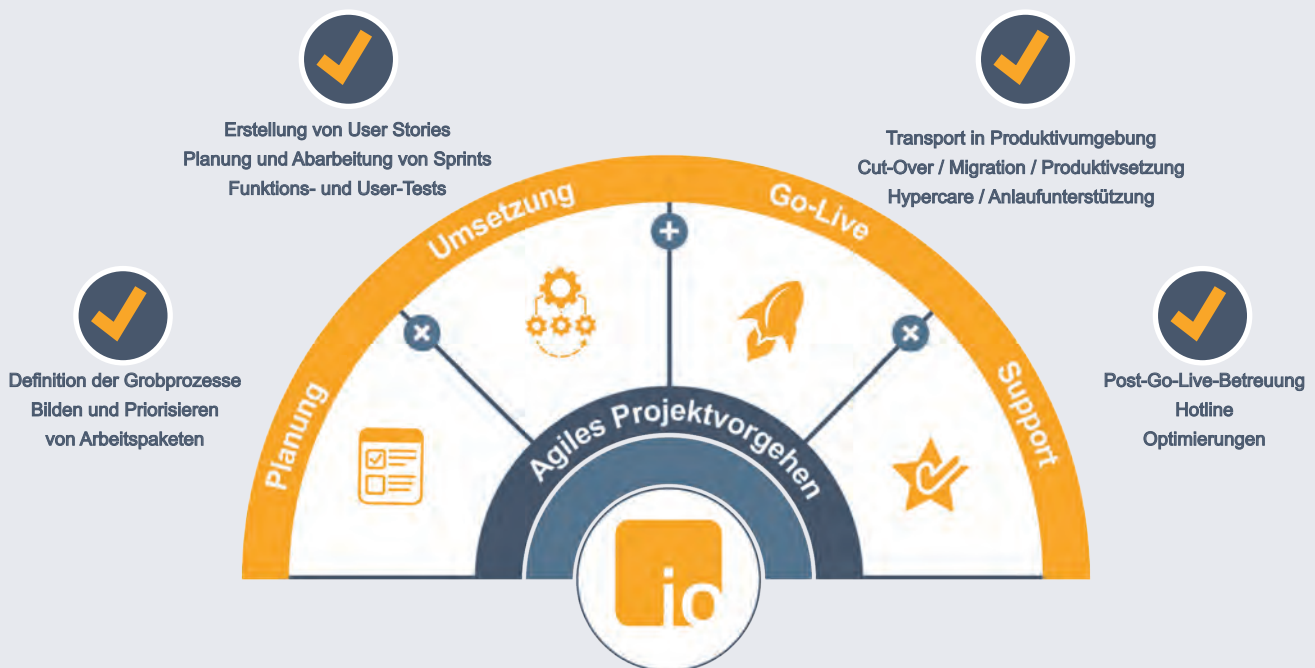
Erstellung von User Stories
Planung und Abarbeitung von Sprints
Funktions- und User-Tests

Transport in Produktivumgebung
Cut-Over / Migration / Produktivsetzung
Hypercare / Anlaufunterstützung

Definition der Grobprozesse
Bilden und Priorisieren
von Arbeitspaketen

Post-Go-Live-Betreuung
Hotline
Optimierungen

Umsetzung

Go-Live

Planung

Support

Agiles Projektvorgehen

io